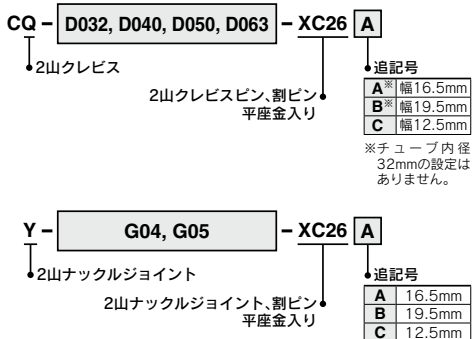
CQ – D032, D040, D050, D063 – XC26 A

2山クレビス

2山クレビスピン、割ピン
平座金入り

追記号

| | |
|---|---|
| A※ | 幅16.5mm |
| B※ | 幅19.5mm |
| C | 幅12.5mm |

※チューブ内径32mmの設定はありません。

Y – G04, G05 – XC26 A

2山ナックルジョイント

2山ナックルジョイント、割ピン
平座金入り

追記号

| | |
|---|---|
| A | 16.5mm |
| B | 19.5mm |
| C | 12.5mm |